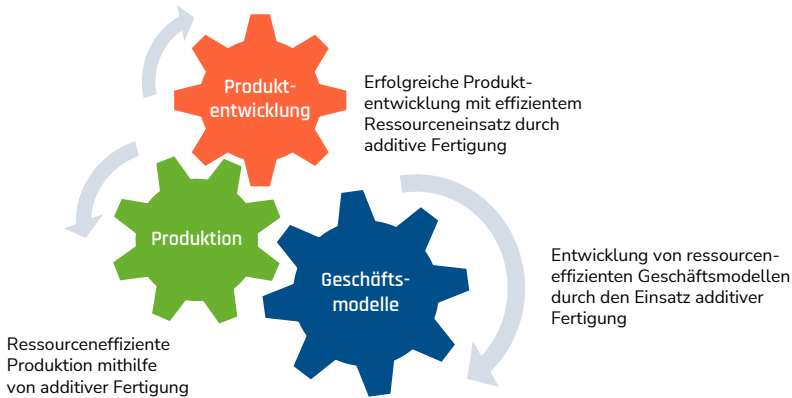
Produktentwicklung

Erfolgreiche Produktentwicklung mit effizientem Ressourceneinsatz durch additive Fertigung

Produktion

Geschäftsmodelle

Entwicklung von ressourceneffizienten Geschäftsmodellen durch den Einsatz additiver Fertigung

Ressourceneffiziente Produktion mithilfe von additiver Fertigung